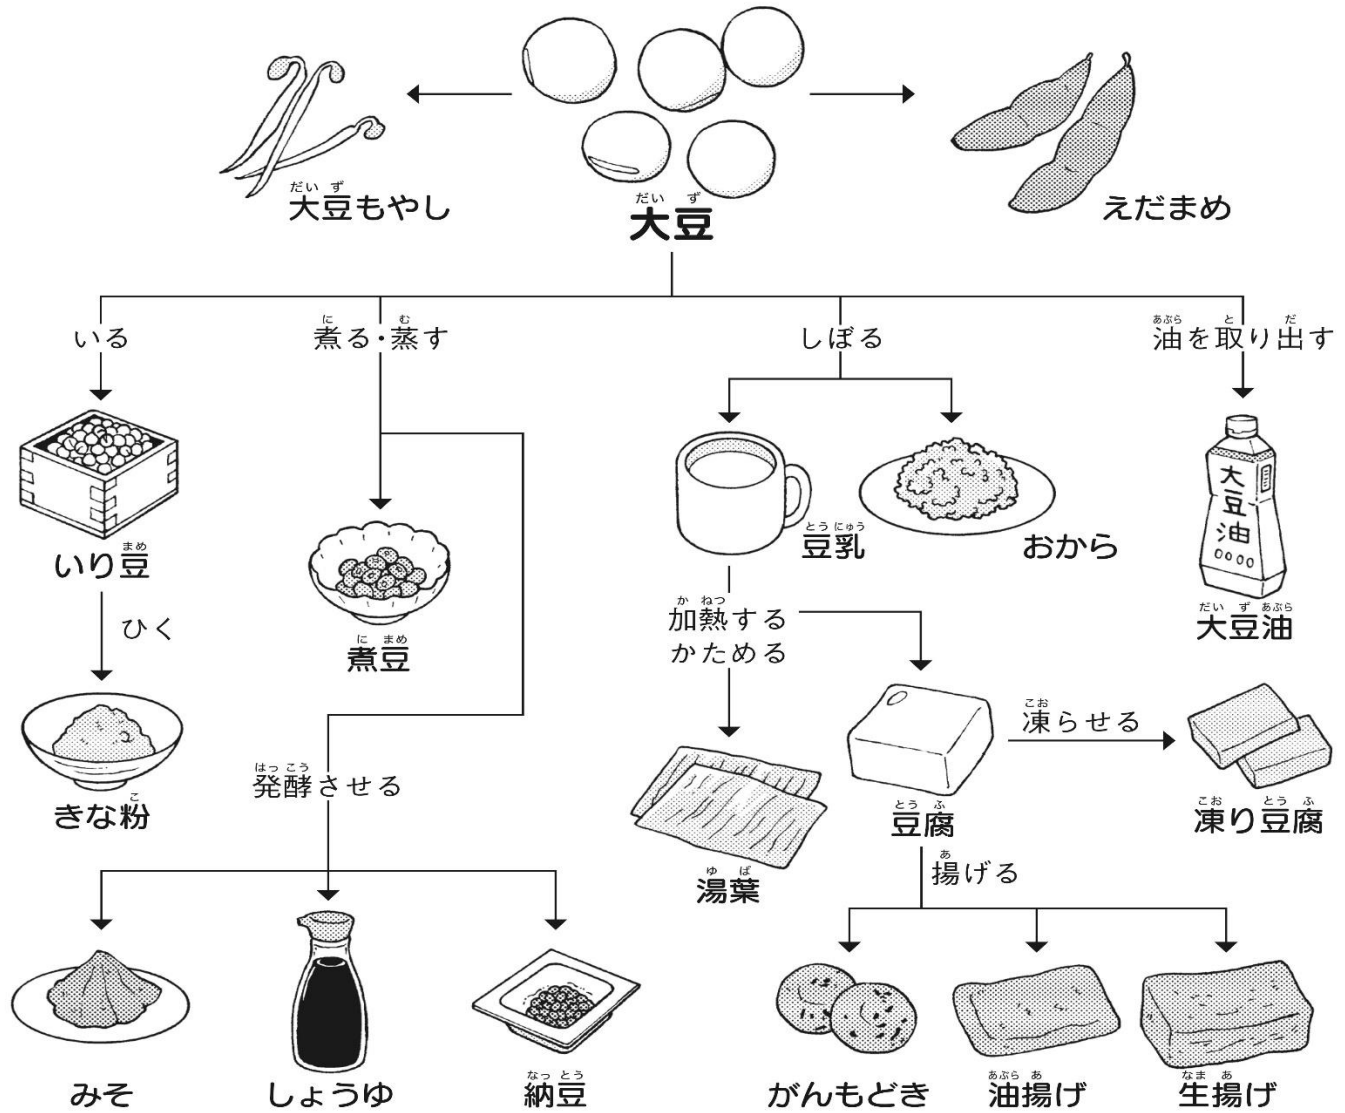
大豆もやし

大豆

えだまめ

いる

煮る・蒸す

しぼる

油を取り出す

いり豆

ひく

きな粉

煮豆

発酵させる

みそ

しょうゆ

納豆

豆乳

おから

加熱する
かためる

湯葉

豆腐

凍らせる

凍り豆腐

揚げる

がんもどき

油揚げ

生揚げ

大豆油

大豆油